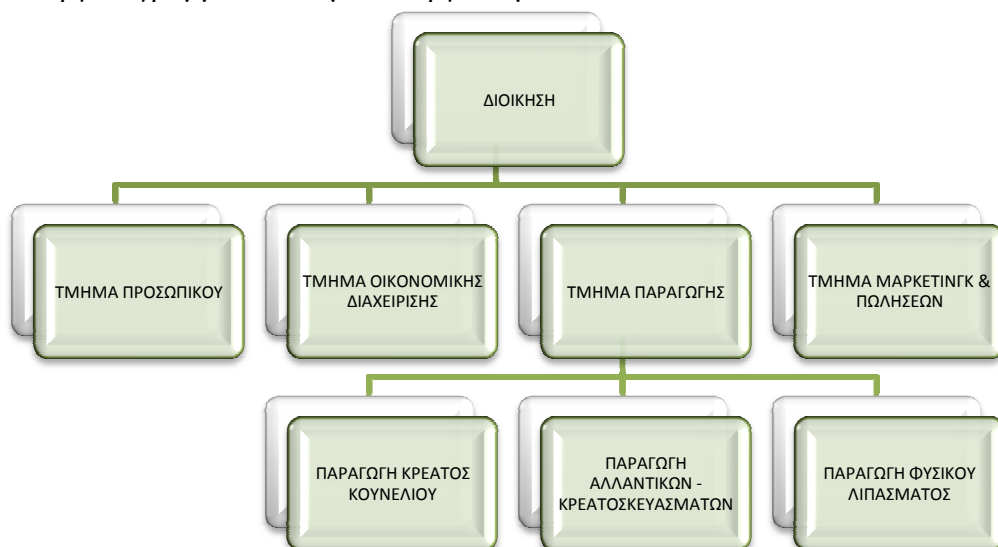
ΔΙΟΙΚΗΣΗ

ΤΜΗΜΑ ΠΡΟΣΩΠΙΚΟΥ

ΤΜΗΜΑ ΟΙΚΟΝΟΜΙΚΗΣ ΔΙΑΧΕΙΡΙΣΗΣ

ΤΜΗΜΑ ΠΑΡΑΓΩΓΗΣ

ΤΜΗΜΑ ΜΑΡΚΕΤΙΝΓΚ & ΠΩΛΗΣΕΩΝ

ΠΑΡΑΓΩΓΗ ΚΡΕΑΤΟΣ ΚΟΥΝΕΛΙΟΥ

ΠΑΡΑΓΩΓΗ ΑΛΛΑΝΤΙΚΩΝ - ΚΡΕΑΤΟΣΚΕΥΑΣΜΑΤΩΝ

ΠΑΡΑΓΩΓΗ ΦΥΣΙΚΟΥ ΛΙΠΑΣΜΑΤΟΣ